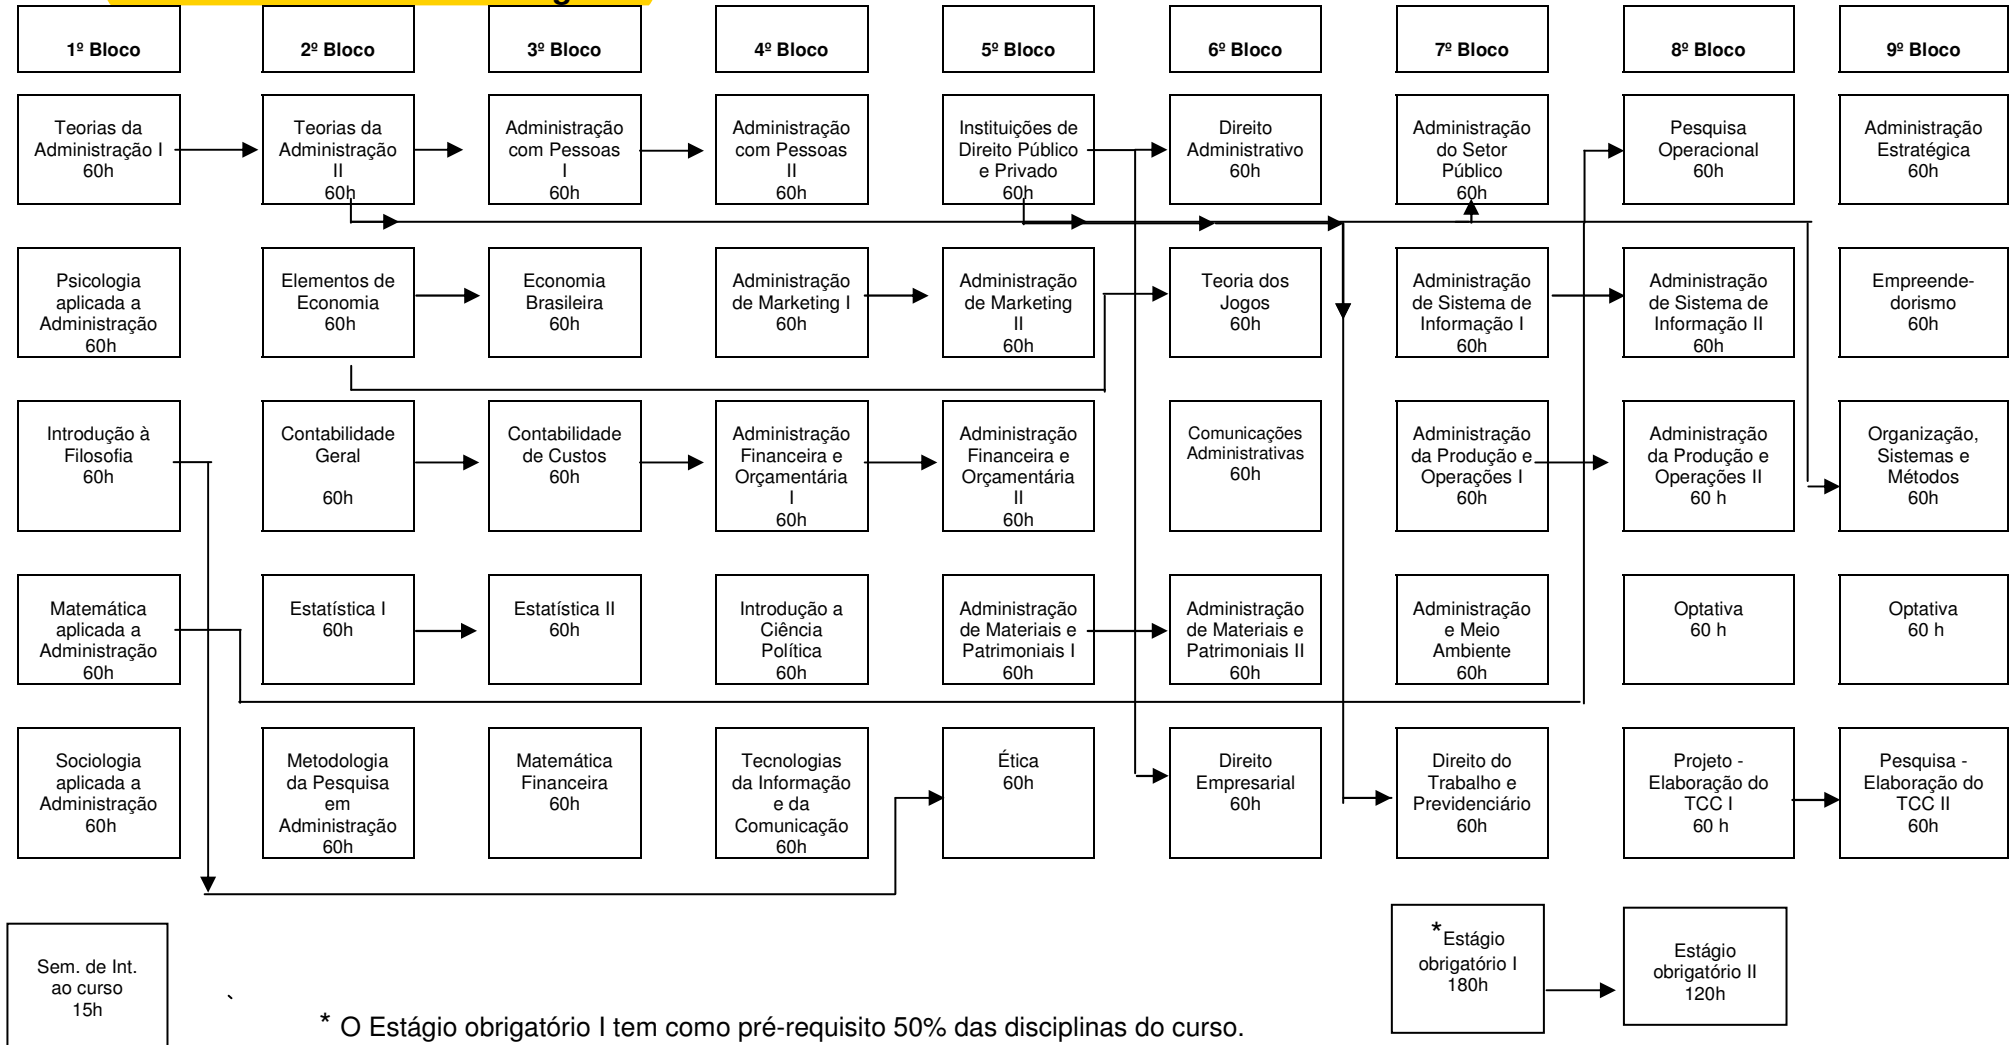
1º Bloco

2º Bloco

3º Bloco

4º Bloco

5º Bloco

6º Bloco

7º Bloco

8º Bloco

9º Bloco

Teorias da Administração I 60h

Teorias da Administração II 60h

Administração com Pessoas I 60h

Administração com Pessoas II 60h

Instituições de Direito Público e Privado 60h

Direito Administrativo 60h

Administração do Setor Público 60h

Pesquisa Operacional 60h

Administração Estratégica 60h

Psicologia aplicada a Administração 60h

Elementos de Economia 60h

Economia Brasileira 60h

Administração de Marketing I 60h

Administração de Marketing II 60h

Teoria dos Jogos 60h

Administração de Sistema de Informação I 60h

Administração de Sistema de Informação II 60h

Empreendedorismo 60h

Introdução à Filosofia 60h

Contabilidade Geral 60h

Contabilidade de Custos 60h

Administração Financeira e Orçamentária I 60h

Administração Financeira e Orçamentária II 60h

Comunicações Administrativas 60h

Administração da Produção e Operações I 60h

Administração da Produção e Operações II 60 h

Organização, Sistemas e Métodos 60h

Matemática aplicada a Administração 60h

Estatística I 60h

Estatística II 60h

Introdução a Ciência Política 60h

Administração de Materiais e Patrimoniais I 60h

Administração de Materiais e Patrimoniais II 60h

Administração e Meio Ambiente 60h

Optativa 60 h

Optativa 60 h

Sociologia aplicada a Administração 60h

Metodologia da Pesquisa em Administração 60h

Matemática Financeira 60h

Tecnologias da Informação e da Comunicação 60h

Ética 60h

Direito Empresarial 60h

Direito do Trabalho e Previdenciário 60h

Projeto - Elaboração do TCC I 60 h

Pesquisa - Elaboração do TCC II 60h

Sem. de Int. ao curso 15h

*Estágio obrigatório I 180h

Estágio obrigatório II 120h

* O Estágio obrigatório I tem como pré-requisito 50% das disciplinas do curso.